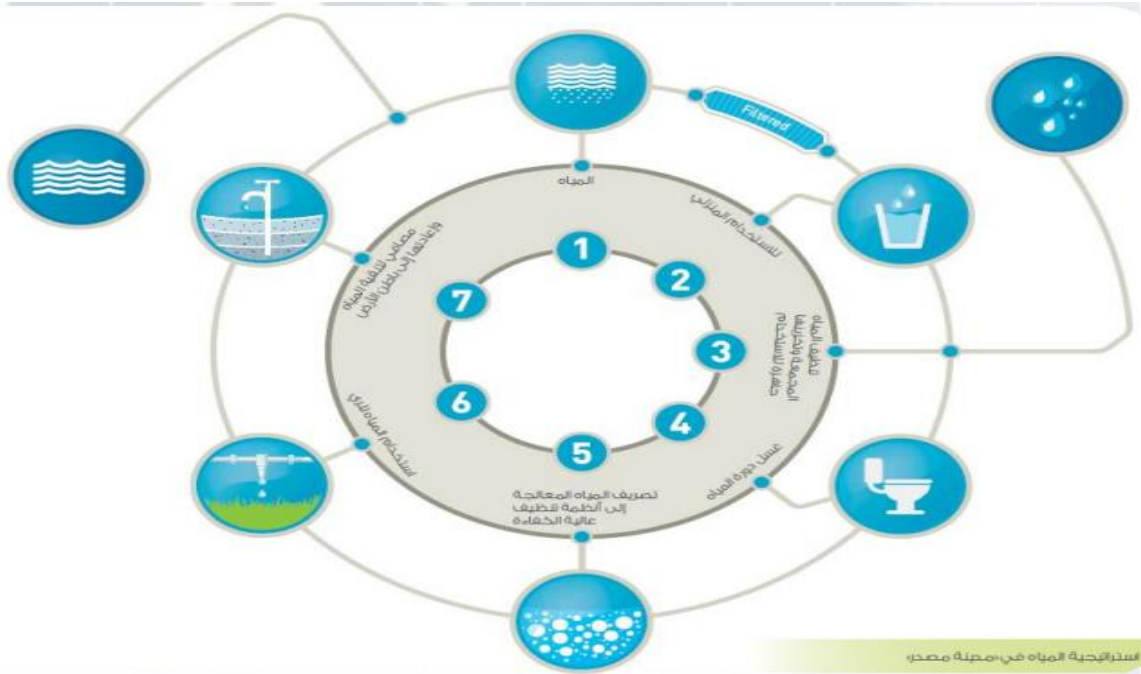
Filtered

المياه

للاستخدام المنزلي

تنظيف المياه المجمعة وتجهيزها لإعادة الاستخدام

غسل دورة المياه

تصريف المياه المعالجة إلى أنظمة تنظيف عالية الكفاءة

استخدام المياه للري

مصافي لتنقية المياه وإعادتها إلى باطن الأرض

1
2
3
4
5
6
7

استراتيجية المياه في «مدينة مصدر»